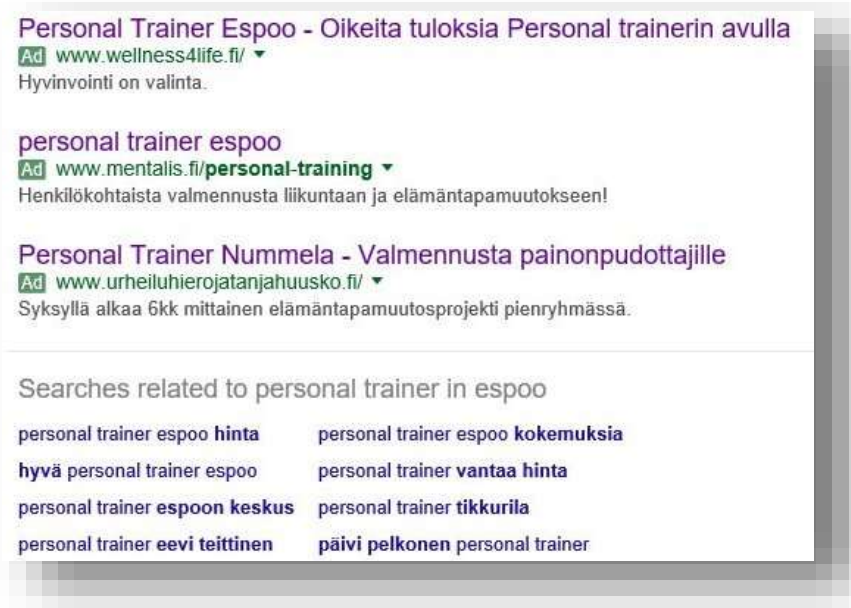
Personal Trainer Espoo - Oikeita tuloksia Personal trainerin avulla
Ad www.wellness4life.fi/ ▾
Hyvinvointi on valinta.

personal trainer espoo
Ad www.mentalis.fi/personal-training ▾
Henkilökohtaista valmennusta liikuntaan ja elämäntapamuutokseen!

Personal Trainer Nummela - Valmennusta painonpudottajille
Ad www.urheiluhierojatanjahuusko.fi/ ▾
Syksyllä alkaa 6kk mittainen elämäntapamuutosprojekti pienryhmässä.

Searches related to personal trainer in espoo

| | |
|---|---|
| personal trainer espoo hinta | personal trainer espoo kokemuksia |
| hyvä personal trainer espoo | personal trainer vantaa hinta |
| personal trainer espoon keskus | personal trainer tikkurila |
| personal trainer eevi teittinen | päivi pelkonen personal trainer |